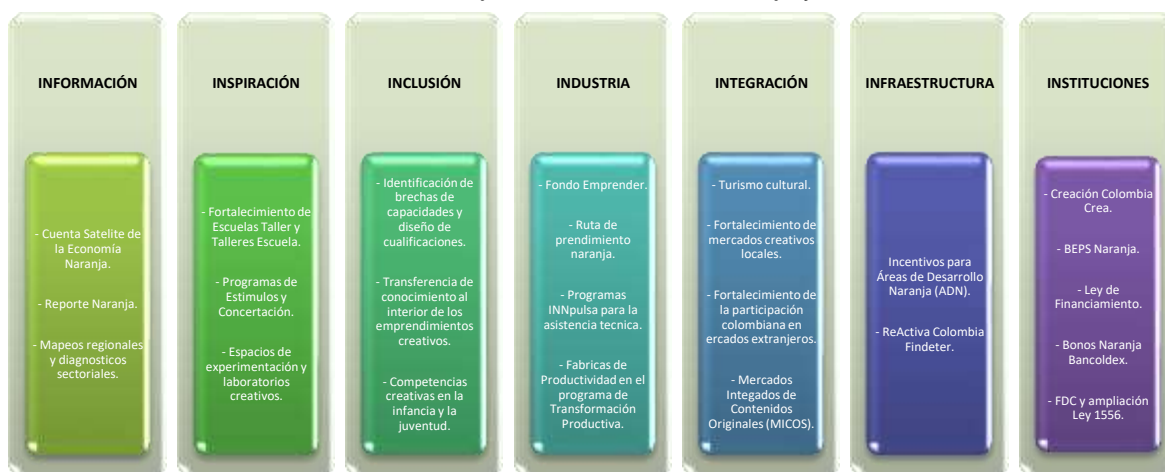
INFORMACIÓN

- Cuenta Satelite de la Economía Naranja.

- Reporte Naranja.

- Mapeos regionales y diagnosticos sectoriales.

INSPIRACIÓN

- Fortalecimiento de Escuelas Taller y Talleres Escuela.

- Programas de Estimulos y Concertación.

- Espacios de experimentación y laboratorios creativos.

INCLUSIÓN

- Identificación de brechas de capacidades y diseño de cualificaciones.

- Transferencia de conocimiento al interior de los emprendimientos creativos.

- Competencias creativas en la infancia y la juventud.

INDUSTRIA

- Fondo Emprender.

- Ruta de prendimiento naranja.

- Programas INNpulsa para la asistencia tecnica.

- Fabricas de Productividad en el programa de Transformación Productiva.

INTEGRACIÓN

- Turismo cultural.

- Fortalecimiento de mercados creativos locales.

- Fortalecimiento de la participación colombiana en ercados extranjeros.

- Mercados Integados de Contenidos Originales (MICOS).

INFRAESTRUCTURA

Incentivos para Áreas de Desarrollo Naranja (ADN).

- ReActiva Colombia Findeter.

INSTITUCIONES

- Creación Colombia Crea.

- BEPS Naranja.

- Ley de Financiamiento.

- Bonos Naranja Bancoldex.

- FDC y ampliación Ley 1556.